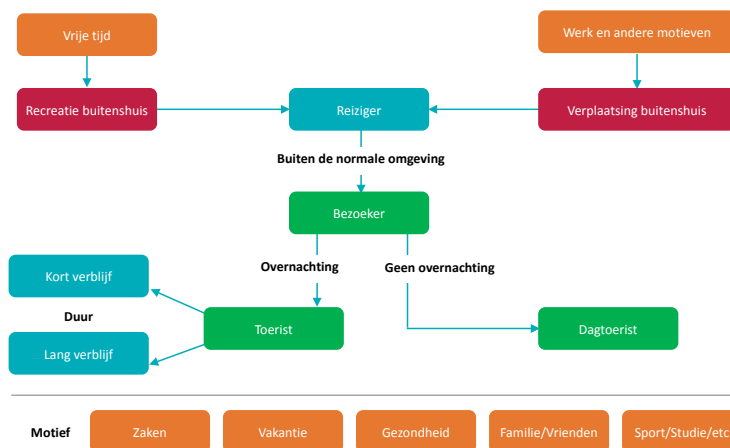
Vrije tijd

Werk en andere motieven

Recreatie buitenshuis

Reiziger

Verplaatsing buitenshuis

Buiten de normale omgeving

Bezoeker

Kort verblijf

Overnachting

Geen overnachting

Duur

Toerist

Dagtoerist

Lang verblijf

Motief

Zaken

Vakantie

Gezondheid

Familie/Vrienden

Sport/Studie/etc